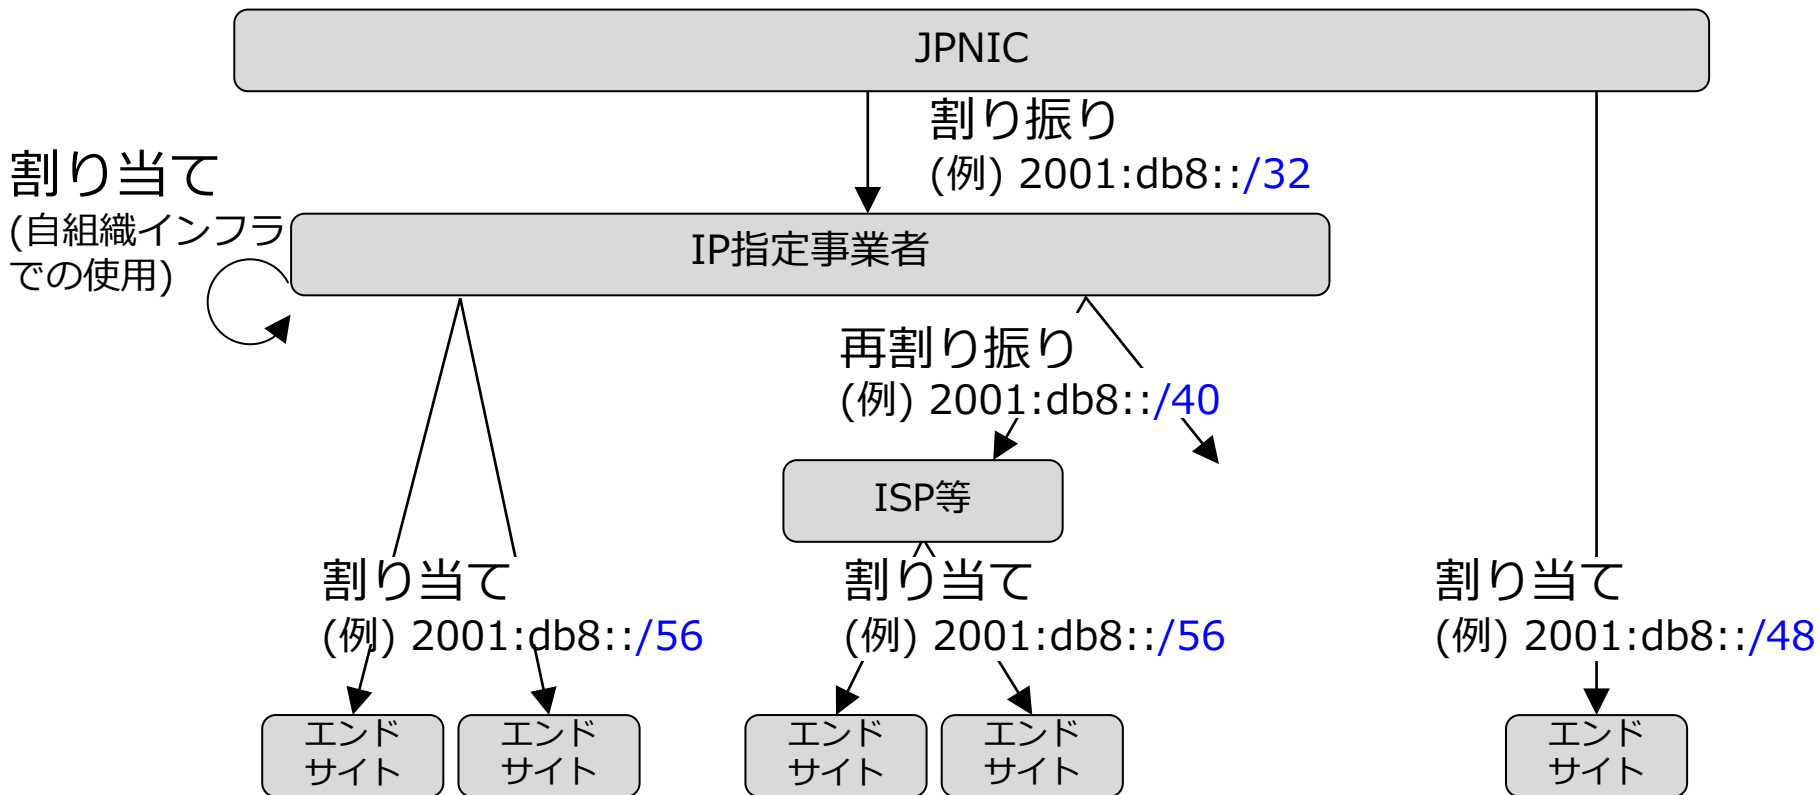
JPNIC

割り振り
(例) 2001:db8::/32

割り当て
(自組織インフラでの使用)

IP指定事業者

再割り振り
(例) 2001:db8::/40

ISP等

割り当て
(例) 2001:db8::/56

割り当て
(例) 2001:db8::/56

割り当て
(例) 2001:db8::/48

エンドサイト

エンドサイト

エンドサイト

エンドサイト

エンドサイト